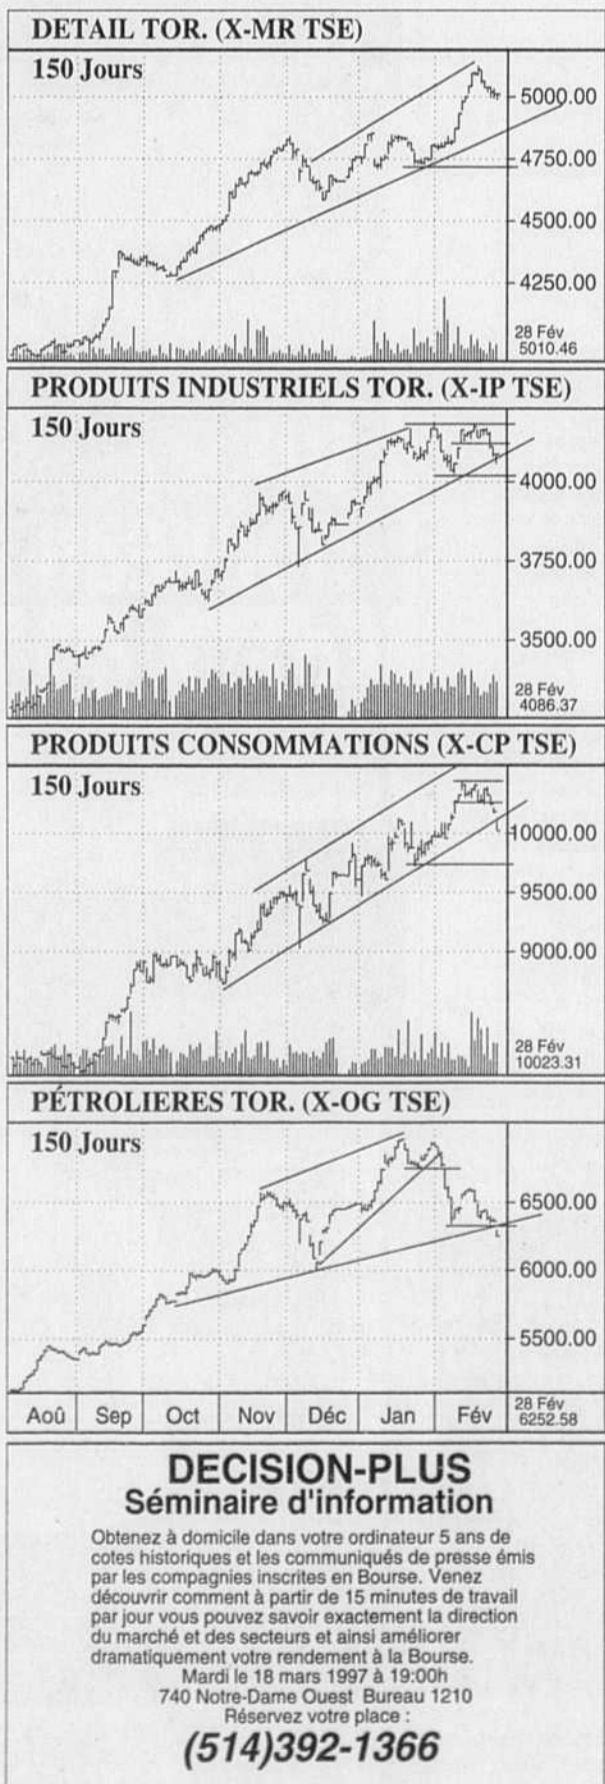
DETAIL TOR. (X-MR TSE)

150 Jours

5000.00
4750.00
4500.00
4250.00
28 Fév
5010.46

PRODUITS INDUSTRIELS TOR. (X-IP TSE)

150 Jours

4000.00
3750.00
3500.00
28 Fév
4086.37

PRODUITS CONSOMMATIONS (X-CP TSE)

150 Jours

10000.00
9500.00
9000.00
28 Fév
10023.31

PÉTROLIERES TOR. (X-OG TSE)

150 Jours

6500.00
6000.00
5500.00

Aoû | Sep | Oct | Nov | Déc | Jan | Fév | 28 Fév 6252.58

DECISION-PLUS
Séminaire d'information

Obtenez à domicile dans votre ordinateur 5 ans de cotes historiques et les communiqués de presse émis par les compagnies inscrites en Bourse. Venez découvrir comment à partir de 15 minutes de travail par jour vous pouvez savoir exactement la direction du marché et des secteurs et ainsi améliorer dramatiquement votre rendement à la Bourse.
Mardi le 18 mars 1997 à 19:00h
740 Notre-Dame Ouest Bureau 1210
Réservez votre place :
(514)392-1366